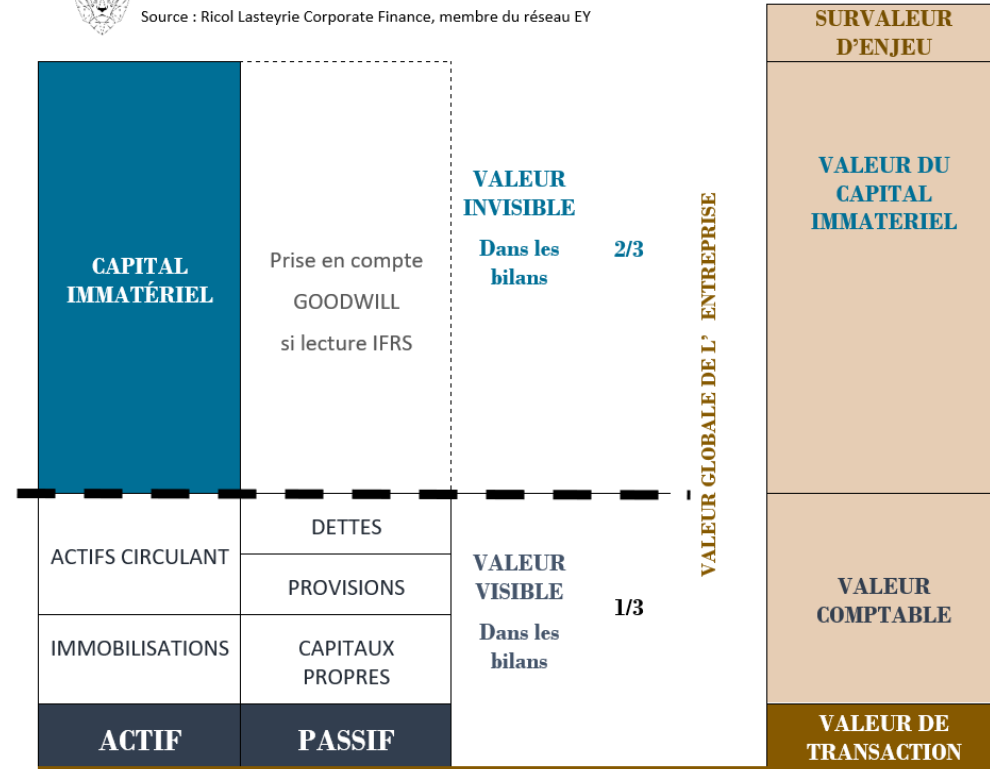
Source : Ricol Lasteyrie Corporate Finance, membre du réseau EY

SURVALEUR D'ENJEU

CAPITAL IMMATÉRIEL

Prise en compte GOODWILL si lecture IFRS

VALEUR INVISIBLE

Dans les bilans

2/3

VALEUR GLOBALE DE L' ENTREPRISE

VALEUR DU CAPITAL IMMATERIEL

ACTIFS CIRCULANT

DETTES

PROVISIONS

VALEUR VISIBLE

Dans les bilans

1/3

VALEUR COMPTABLE

IMMOBILISATIONS

CAPITAUX PROPRES

ACTIF

PASSIF

VALEUR DE TRANSACTION